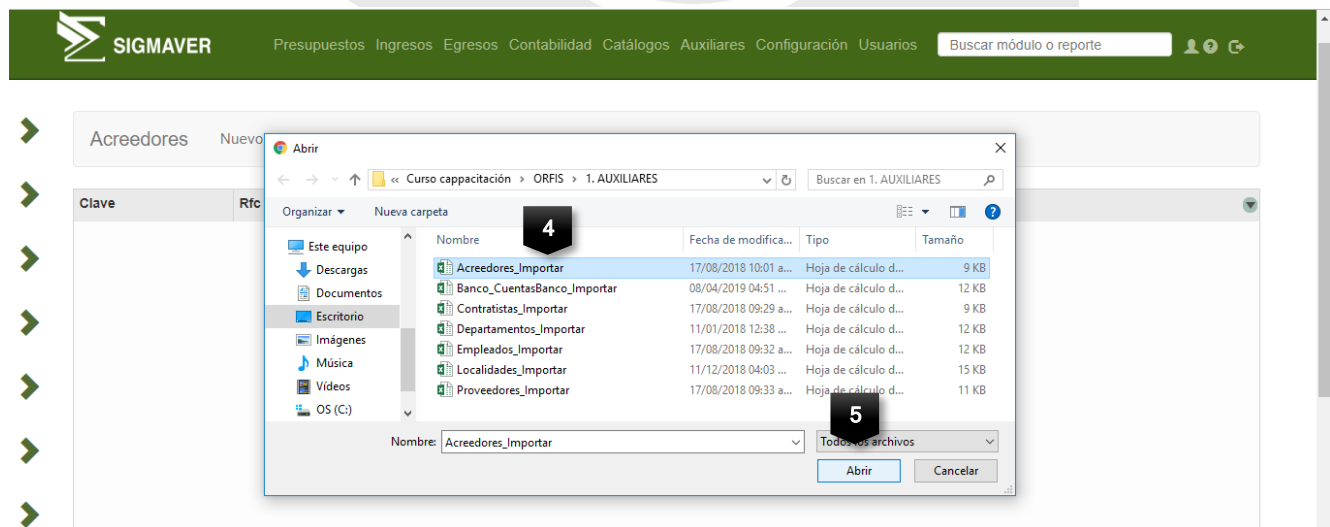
SIGMAVER

Presupuestos Ingresos Egresos Contabilidad Catálogos Auxiliares Configuración Usuarios

Buscar módulo o reporte

Acreedores Nuevo

Clave Rfc

Abrir

« Curso cappacitación › ORFIS › 1. AUXILIARES

Buscar en 1. AUXILIARES

Organizar ▾ Nueva carpeta

Este equipo
Descargas
Documentos
Escritorio
Imágenes
Música
Vídeos
OS (C:)

4

| Nombre | Fecha de modifica... | Tipo | Tamaño |
|---|---|---|---|
| Acreedores_Importar | 17/08/2018 10:01 a... | Hoja de cálculo d... | 9 KB |
| Banco_CuentasBanco_Importar | 08/04/2019 04:51 ... | Hoja de cálculo d... | 12 KB |
| Contratistas_Importar | 17/08/2018 09:29 a... | Hoja de cálculo d... | 9 KB |
| Departamentos_Importar | 11/01/2018 12:38 ... | Hoja de cálculo d... | 12 KB |
| Empleados_Importar | 17/08/2018 09:32 a... | Hoja de cálculo d... | 12 KB |
| Localidades_Importar | 11/12/2018 04:03 ... | Hoja de cálculo d... | 15 KB |
| Proveedores_Importar | 17/08/2018 09:33 a... | Hoja de cálculo d... | 11 KB |

5

Nombre: Acreedores_Importar

Todos los archivos

Abrir Cancelar